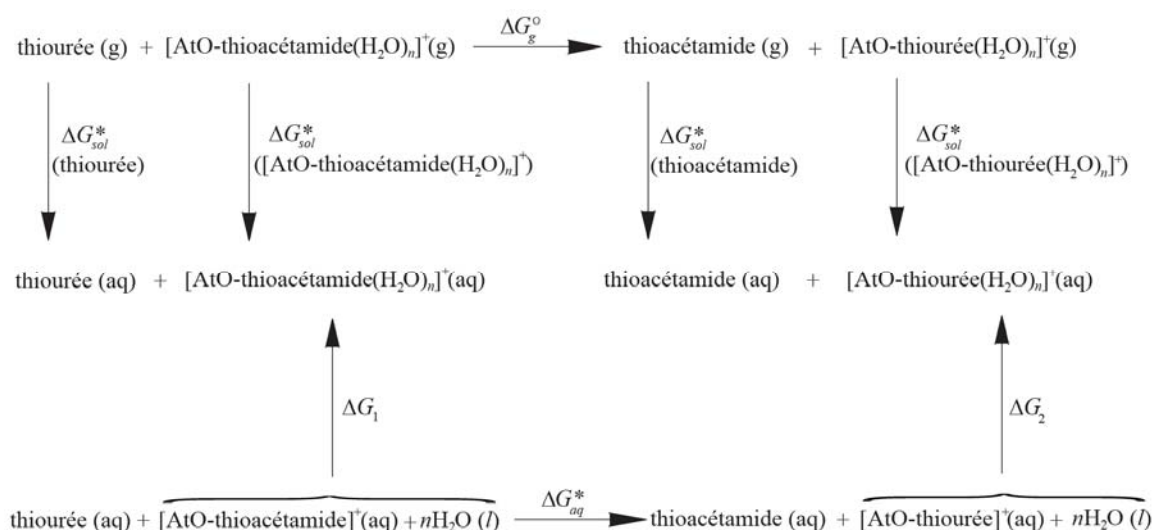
thiourée (g) + [AtO-thioacétamide(H$_2$O)$_n$]$^+$(g) $\Delta G_g^\circ$ thioacétamide (g) + [AtO-thiourée(H$_2$O)$_n$]$^+$(g)

$\Delta G_{sol}^*$ (thiourée)

$\Delta G_{sol}^*$ ([AtO-thioacétamide(H$_2$O)$_n$]$^+$)

$\Delta G_{sol}^*$ (thioacétamide)

$\Delta G_{sol}^*$ ([AtO-thiourée(H$_2$O)$_n$]$^+$)

thiourée (aq) + [AtO-thioacétamide(H$_2$O)$_n$]$^+$(aq)

thioacétamide (aq) + [AtO-thiourée(H$_2$O)$_n$]$^+$(aq)

$\Delta G_1$

$\Delta G_2$

thiourée (aq) + [AtO-thioacétamide]$^+$(aq) + $n$H$_2$O ($l$) $\Delta G_{aq}^*$ thioacétamide (aq) + [AtO-thiourée]$^+$(aq) + $n$H$_2$O ($l$)